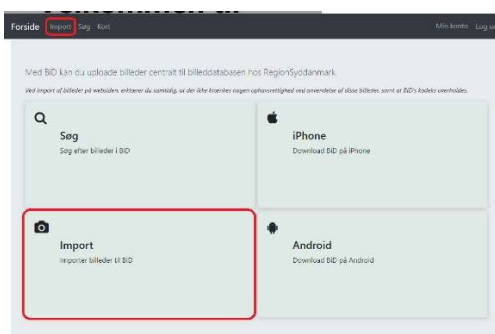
Forside Import Søg Kort

Min konto Log ud

Med BiD kan du uploade billeder centralt til billeddatabasen hos RegionSyddanmark.

Ved import af billeder på websiden, erklærer du samtidig, at der ikke krænkes nogen ophavsrettighed ved anvendelse af disse billeder, samt at BiD's kodeks overholdes.

Søg
Søg efter billeder i BiD

iPhone
Download BiD på iPhone

Import
Importer billeder til BiD

Android
Download BiD på Android